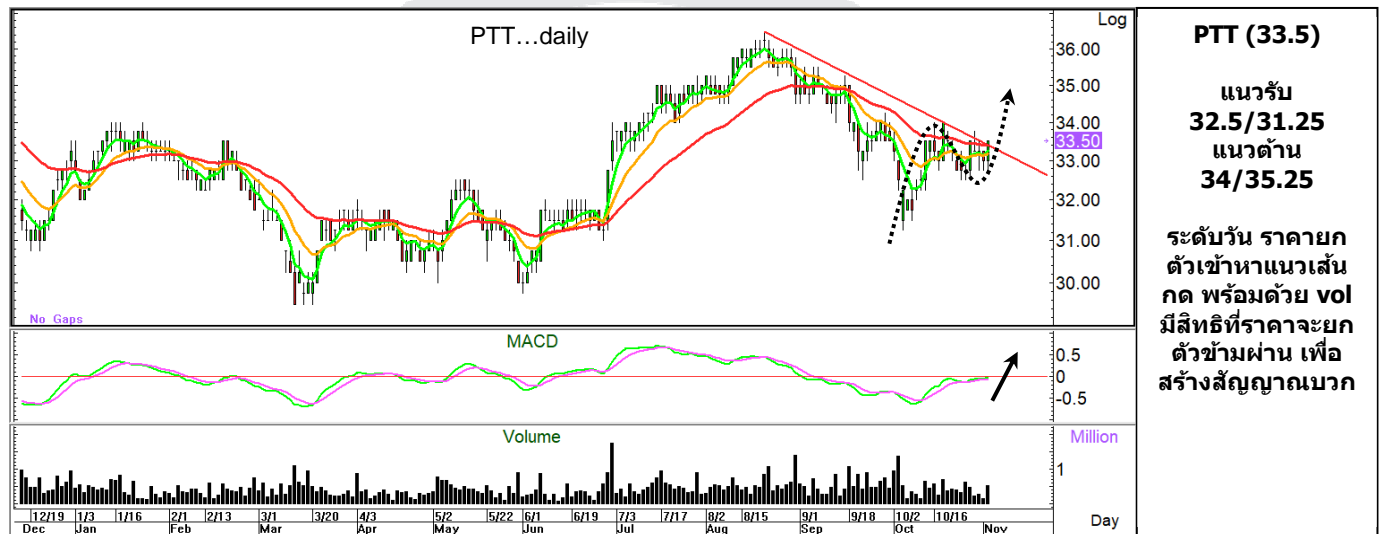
PTT…daily

Log

36.00
35.00
34.00
33.50
33.00
32.00
31.00
30.00

No Gaps

MACD

0.5
0
-0.5

Volume

Million

1

12/19 1/3 1/16 2/1 2/13 3/1 3/20 4/3 5/2 5/22 6/1 6/19 7/3 7/17 8/2 8/15 9/1 9/18 10/2 10/16

Dec Jan Feb Mar Apr May Jun Jul Aug Sep Oct Nov

Day

PTT (33.5)

แนวรับ
32.5/31.25
แนวต้าน
34/35.25

ระดับวัน ราคายกตัวเข้าหาแนวเส้นกด พร้อมด้วย vol มีสิทธิที่ราคาจะยกตัวข้ามผ่าน เพื่อสร้างสัญญาณบวก